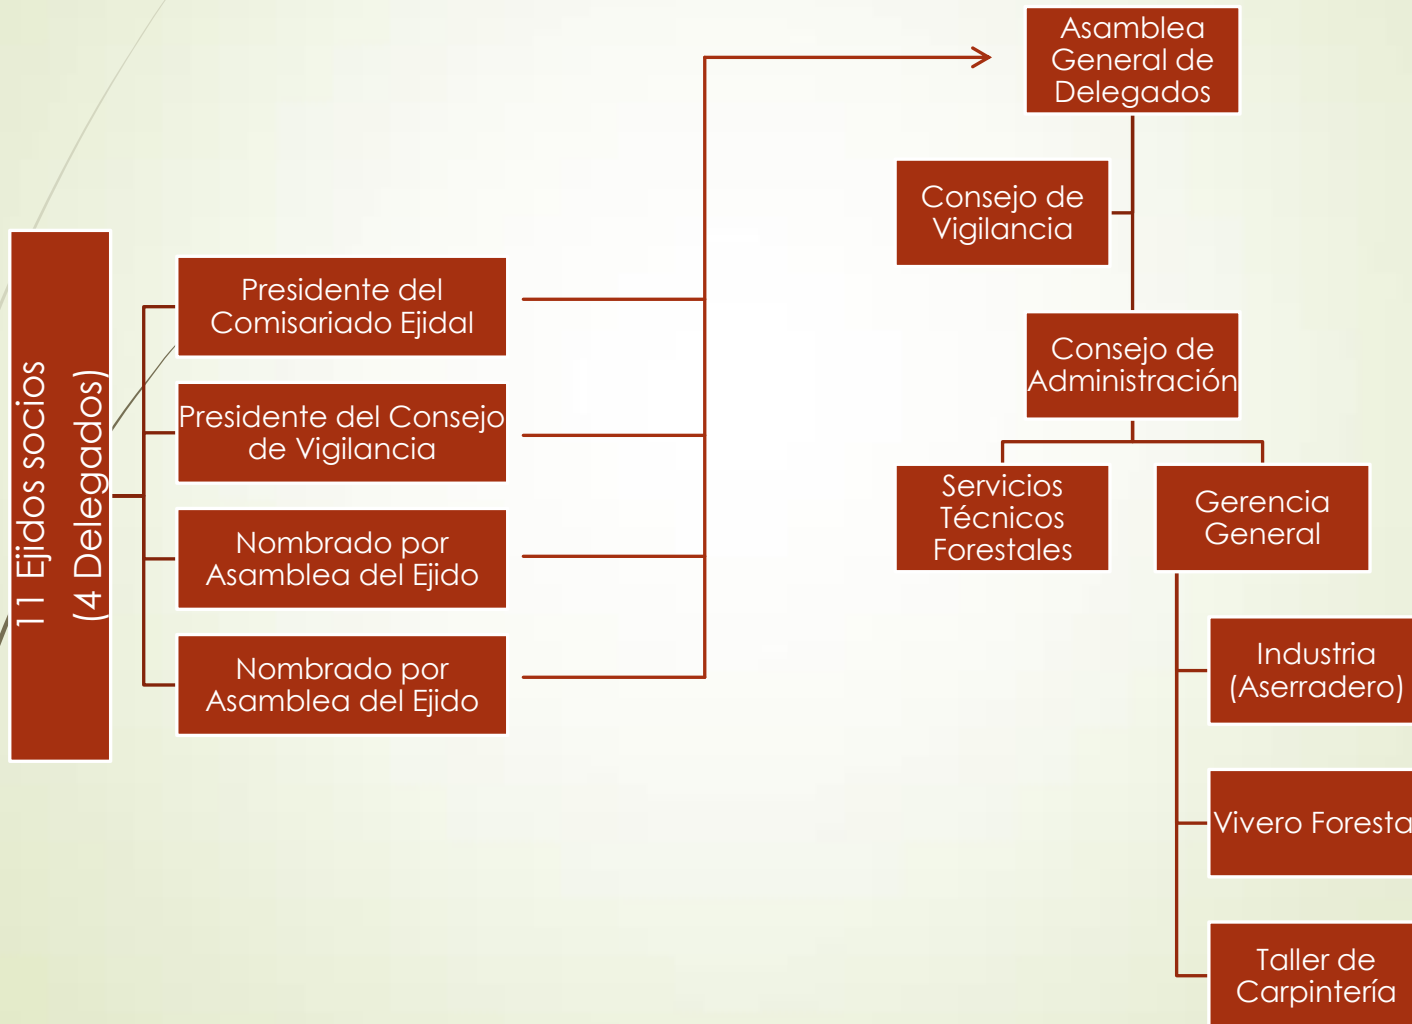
11 Ejidos socios
(4 Delegados)

Presidente del Comisariado Ejidal

Presidente del Consejo de Vigilancia

Nombrado por Asamblea del Ejido

Nombrado por Asamblea del Ejido

Asamblea General de Delegados

Consejo de Vigilancia

Consejo de Administración

Servicios Técnicos Forestales

Gerencia General

Industria (Aserradero)

Vivero Foresta

Taller de Carpintería